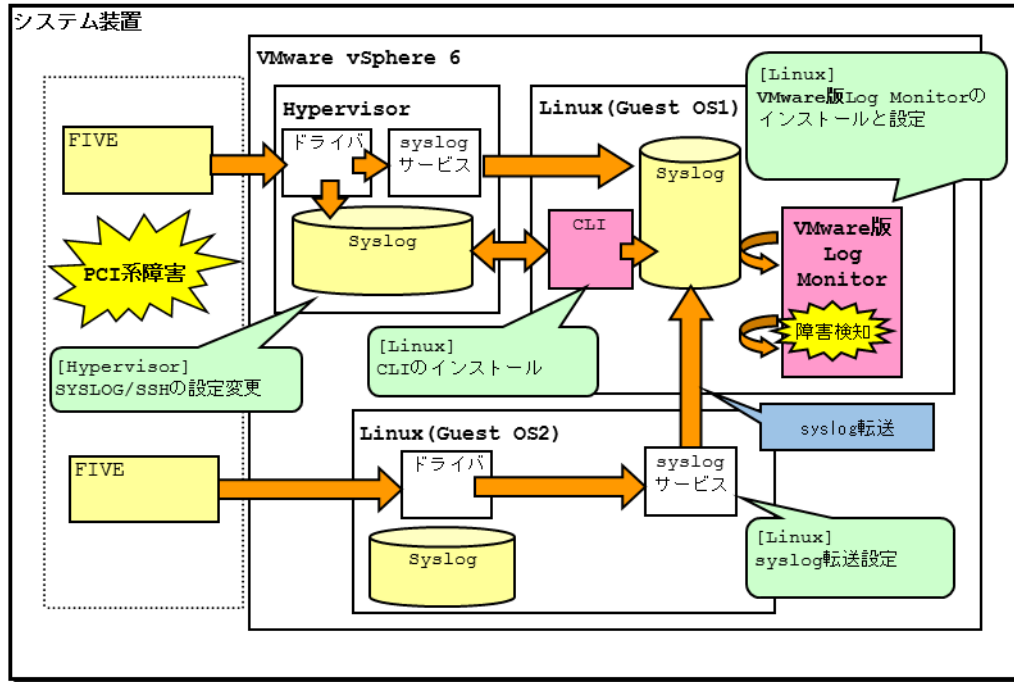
システム装置

VMware vSphere 6

FIVE

PCI系障害

Hypervisor

ドライバ

syslog サービス

Syslog

[Hypervisor]
SYSLOG/SSHの設定変更

Linux(Guest OS1)

[Linux]
VMware版Log Monitorのインストールと設定

Syslog

CLI

VMware版 Log Monitor

障害検知

[Linux]
CLIのインストール

syslog転送

FIVE

Linux(Guest OS2)

ドライバ

syslog サービス

Syslog

[Linux]
syslog転送設定